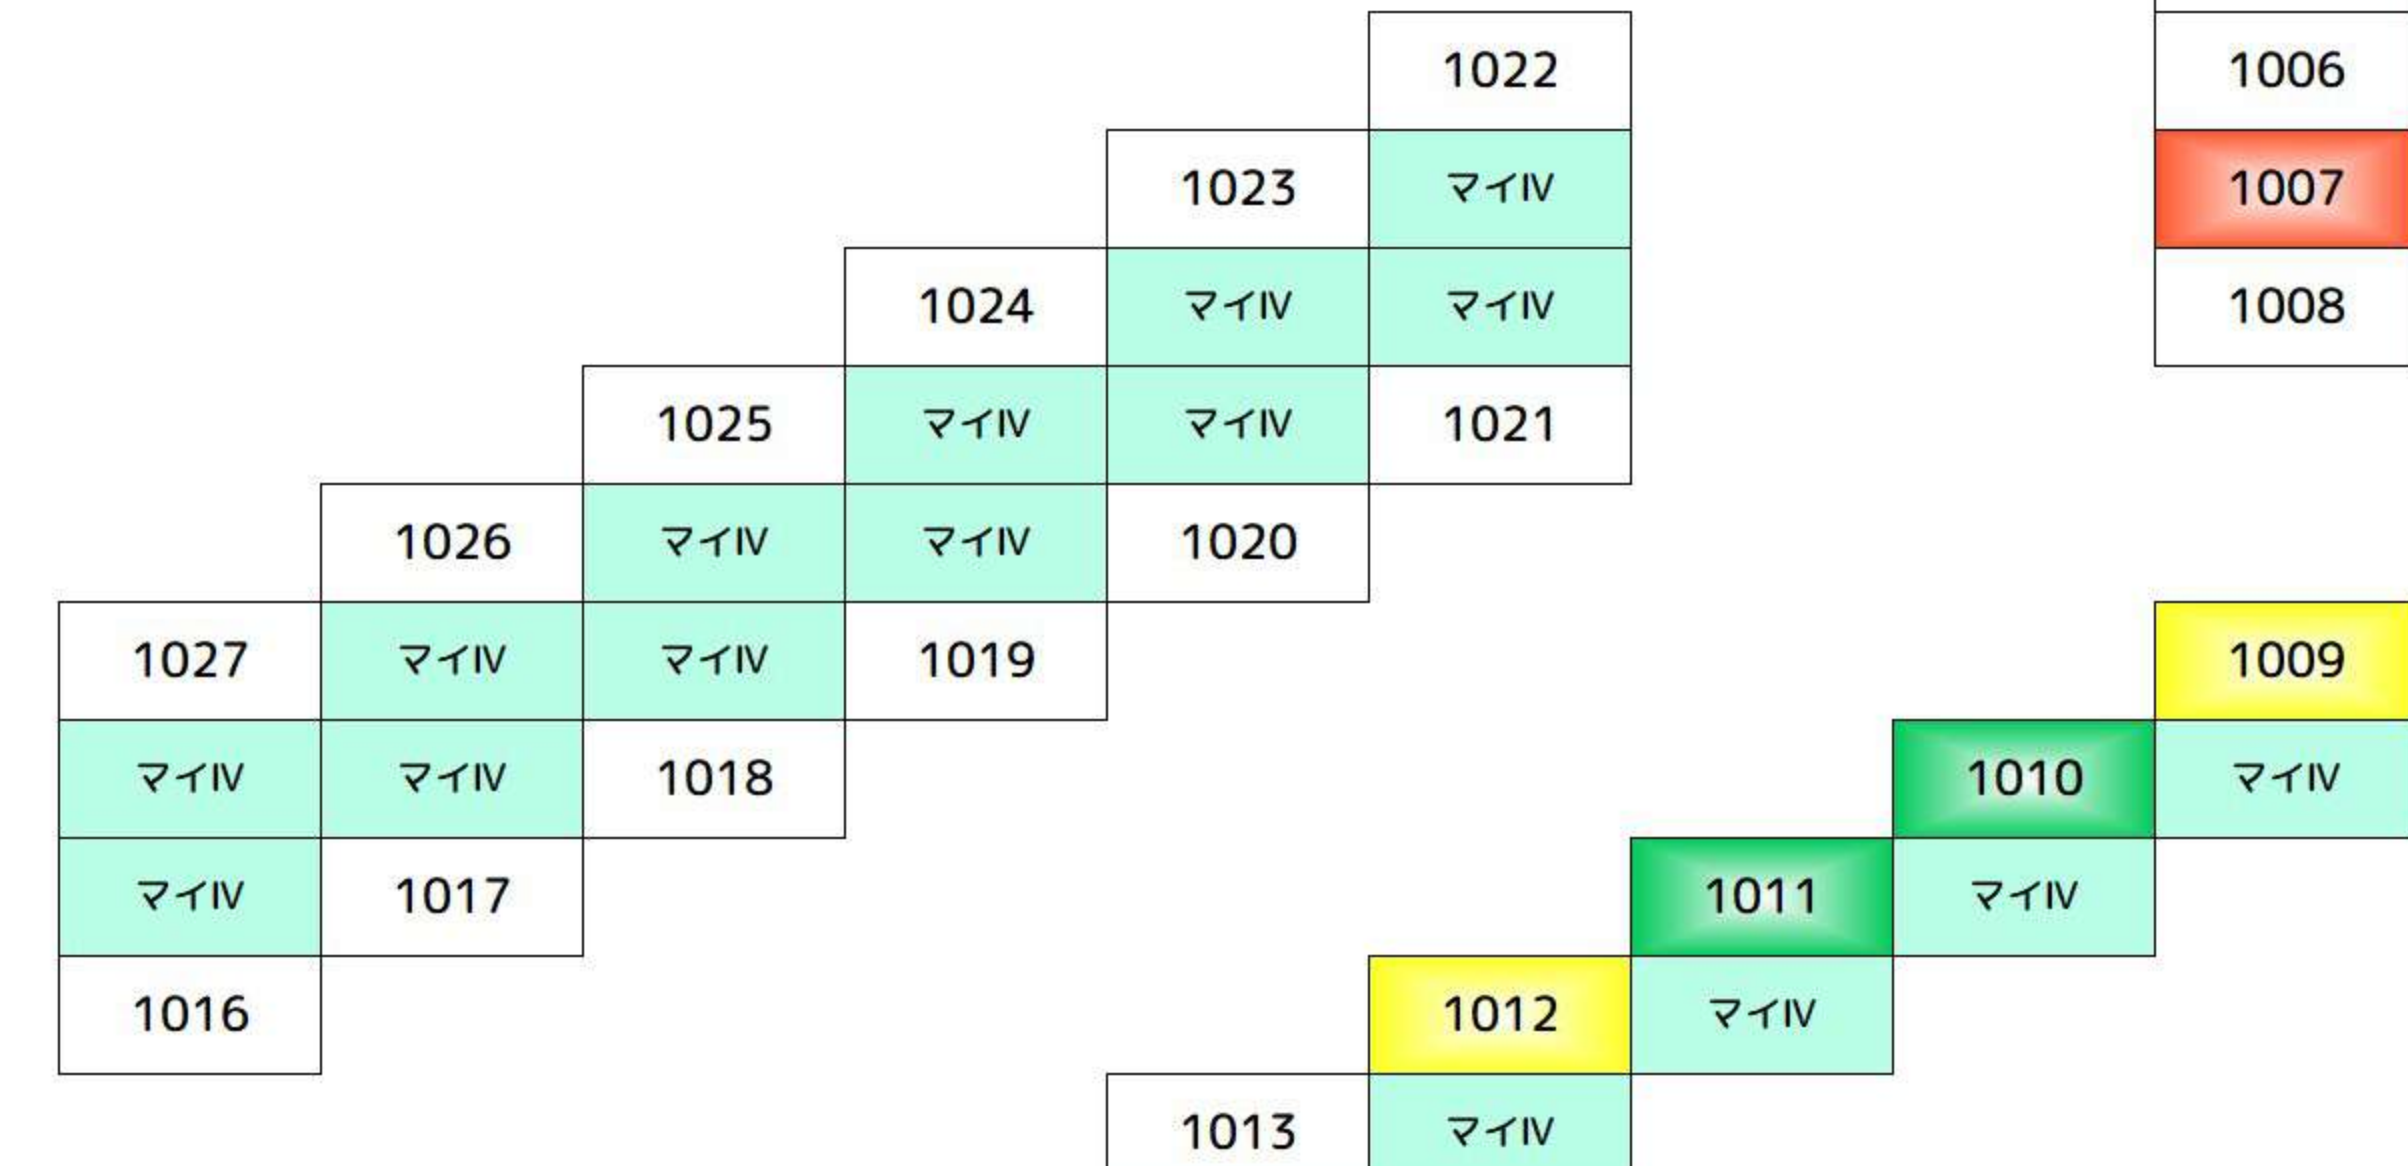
1022

1006

1023

マイIV

1007

1024

マイIV

マイIV

1008

1025

マイIV

マイIV

1021

1026

マイIV

マイIV

1020

1027

マイIV

マイIV

1019

1009

マイIV

マイIV

1018

1010

マイIV

マイIV

1017

1011

マイIV

1016

1012

マイIV

1013

マイIV